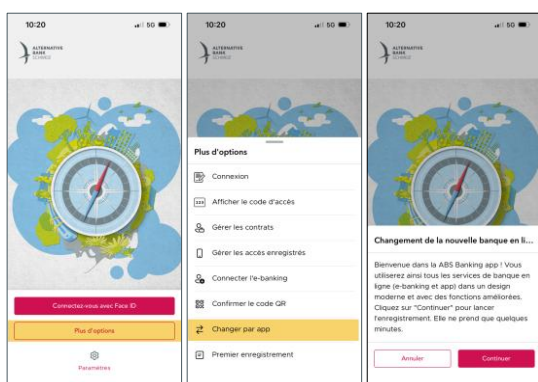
10:20
5G

ALTERNATIVE BANK SCHWEIZ

Connectez-vous avec Face ID

Plus d'options

Paramètres

10:20
5G

ALTERNATIVE BANK SCHWEIZ

Plus d'options

Connexion

Afficher le code d'accès

Gérer les contrats

Gérer les accès enregistrés

Connecter l'e-banking

Confirmer le code QR

Changer par app

Premier enregistrement

10:20
5G

ALTERNATIVE BANK SCHWEIZ

Changement de la nouvelle banque en li...

Bienvenue dans la ABS Banking app ! Vous utiliserez ainsi tous les services de banque en ligne (e-banking et app) dans un design moderne et avec des fonctions améliorées. Cliquez sur "Continuer" pour lancer l'enregistrement. Elle ne prend que quelques minutes.

Annuler

Continuer